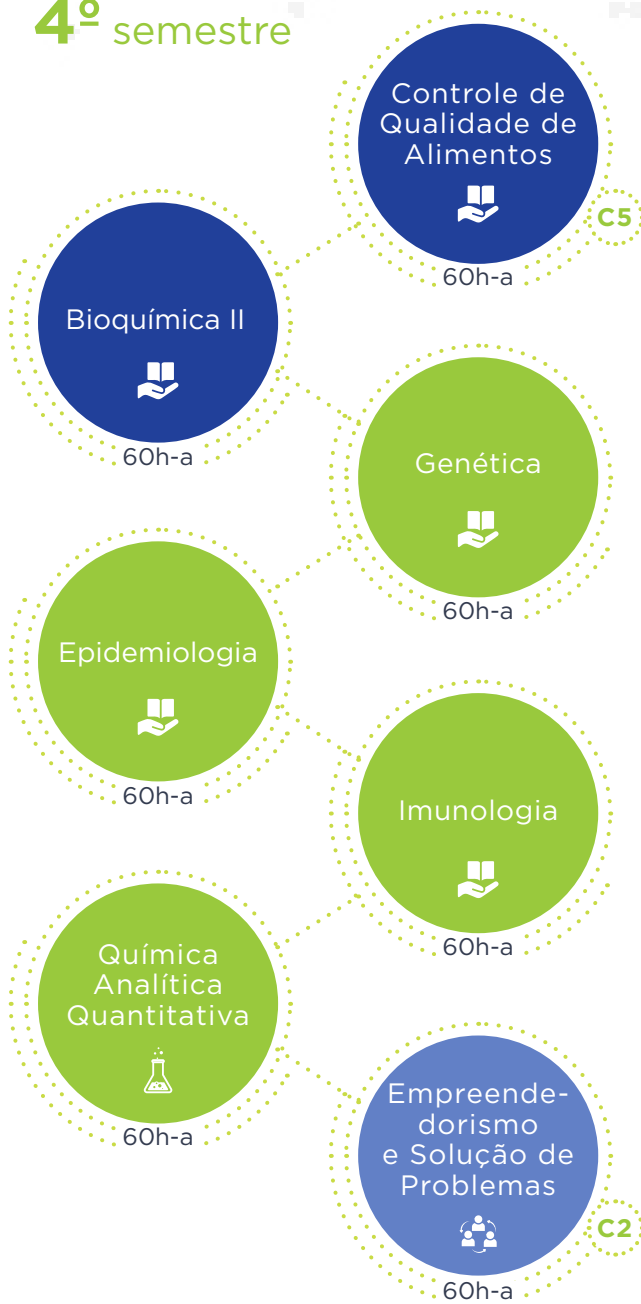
4º semestre

Controle de Qualidade de Alimentos
C5
60h-a

Bioquímica II
60h-a

Genética
60h-a

Epidemiologia
60h-a

Imunologia
60h-a

Química Analítica Quantitativa
60h-a

Empreendedorismo e Solução de Problemas
C2
60h-a